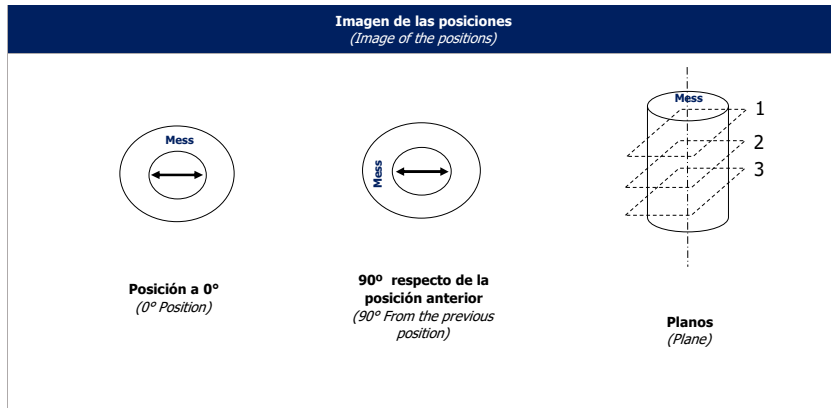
**Imagen de las posiciones**
*(Image of the positions)*

Mess

Posición a 0°
*(0° Position)*

Mess

90º respecto de la posición anterior
*(90° From the previous position)*

Mess

1

2

3

Planos
*(Plane)*